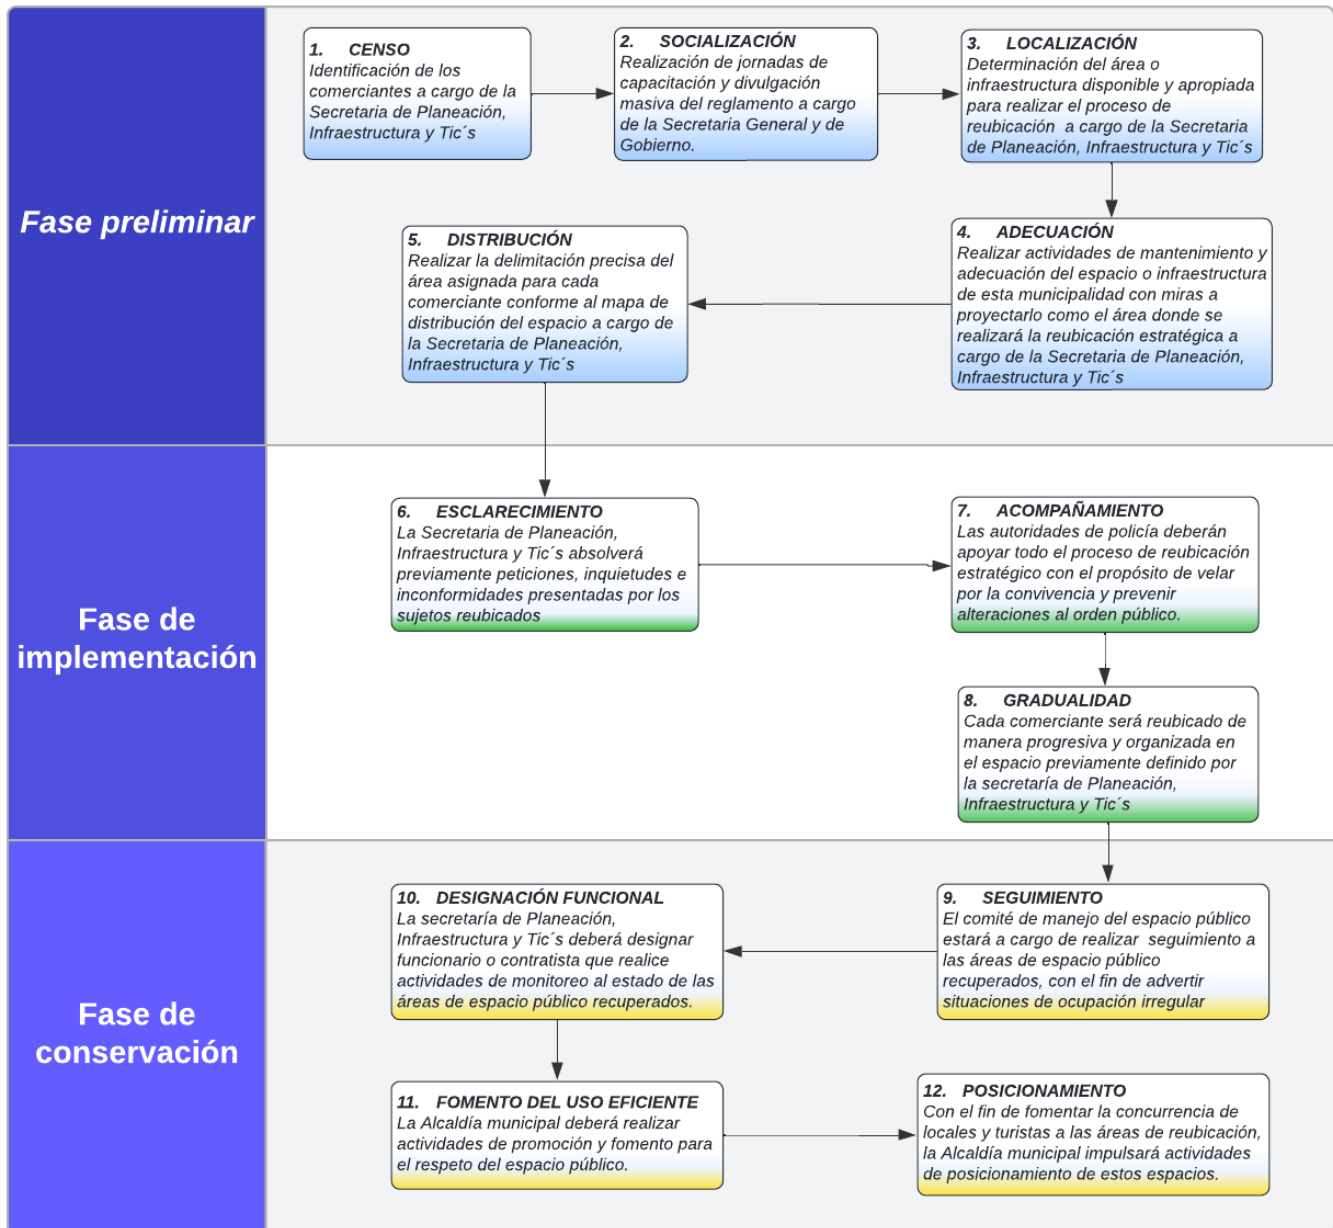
Fase preliminar

1. CENSO
Identificación de los comerciantes a cargo de la Secretaria de Planeación, Infraestructura y Tic´s

2. SOCIALIZACIÓN
Realización de jornadas de capacitación y divulgación masiva del reglamento a cargo de la Secretaria General y de Gobierno.

3. LOCALIZACIÓN
Determinación del área o infraestructura disponible y apropiada para realizar el proceso de reubicación a cargo de la Secretaria de Planeación, Infraestructura y Tic´s

4. ADECUACIÓN
Realizar actividades de mantenimiento y adecuación del espacio o infraestructura de esta municipalidad con miras a proyectarlo como el área donde se realizará la reubicación estratégica a cargo de la Secretaria de Planeación, Infraestructura y Tic´s

5. DISTRIBUCIÓN
Realizar la delimitación precisa del área asignada para cada comerciante conforme al mapa de distribución del espacio a cargo de la Secretaria de Planeación, Infraestructura y Tic´s

Fase de implementación

6. ESCLARECIMIENTO
La Secretaria de Planeación, Infraestructura y Tic´s absolverá previamente peticiones, inquietudes e inconformidades presentadas por los sujetos reubicados

7. ACOMPAÑAMIENTO
Las autoridades de policía deberán apoyar todo el proceso de reubicación estratégico con el propósito de velar por la convivencia y prevenir alteraciones al orden público.

8. GRADUALIDAD
Cada comerciante será reubicado de manera progresiva y organizada en el espacio previamente definido por la secretaría de Planeación, Infraestructura y Tic´s

Fase de conservación

9. SEGUIMIENTO
El comité de manejo del espacio público estará a cargo de realizar seguimiento a las áreas de espacio público recuperados, con el fin de advertir situaciones de ocupación irregular

10. DESIGNACIÓN FUNCIONAL
La secretaría de Planeación, Infraestructura y Tic´s deberá designar funcionario o contratista que realice actividades de monitoreo al estado de las áreas de espacio público recuperados.

11. FOMENTO DEL USO EFICIENTE
La Alcaldía municipal deberá realizar actividades de promoción y fomento para el respeto del espacio público.

12. POSICIONAMIENTO
Con el fin de fomentar la concurrencia de locales y turistas a las áreas de reubicación, la Alcaldía municipal impulsará actividades de posicionamiento de estos espacios.